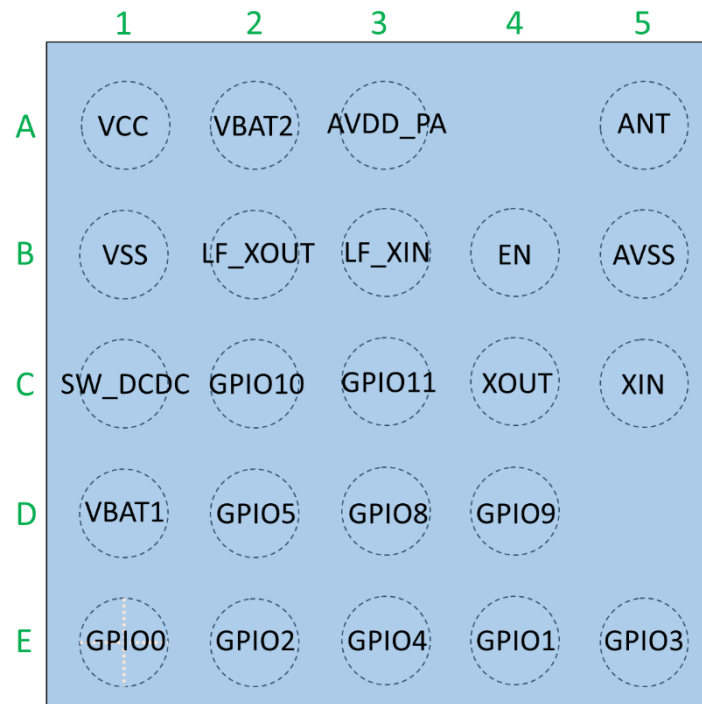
|   | 1 | 2 | 3 | 4 | 5 |
|---|---|---|---|---|---|
| A | VCC | VBAT2 | AVDD_PA |  | ANT |
| B | VSS | LF_XOUT | LF_XIN | EN | AVSS |
| C | SW_DCDC | GPIO10 | GPIO11 | XOUT | XIN |
| D | VBAT1 | GPIO5 | GPIO8 | GPIO9 |  |
| E | GPIO0 | GPIO2 | GPIO4 | GPIO1 | GPIO3 |